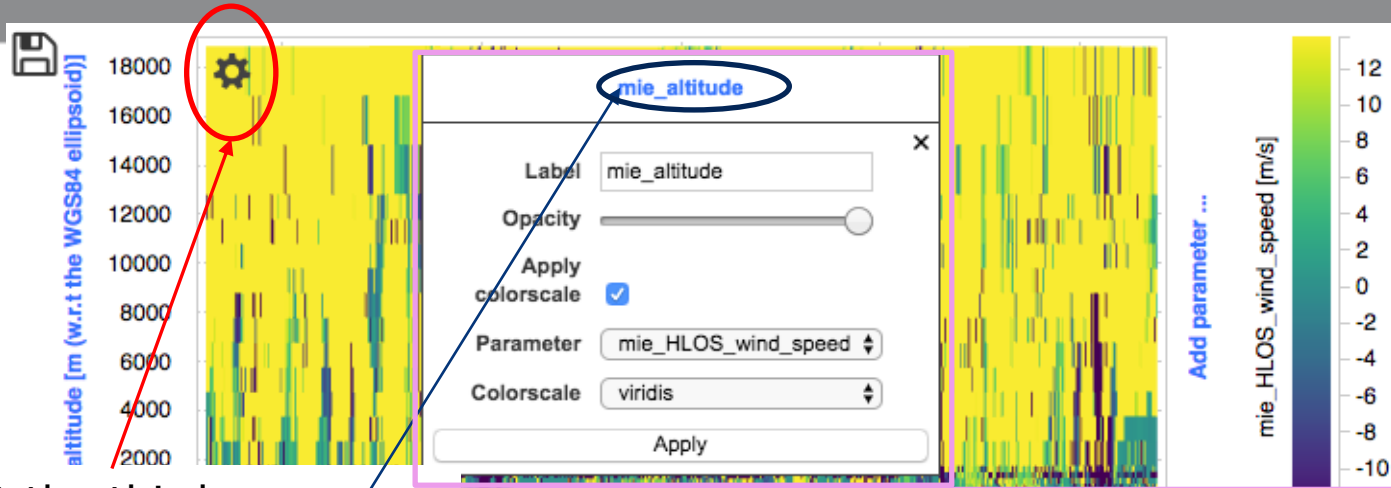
altitude [m (w.r.t the WGS84 ellipsoid)]

18000
16000
14000
12000
10000
8000
6000
4000
2000

mie_altitude

×

Label mie_altitude

Opacity

Apply colorscale

Parameter mie_HLOS_wind_speed

Colorscale viridis

Apply

Add parameter ...

mie_HLOS_wind_speed [m/s]

12
10
8
6
4
2
0
-2
-4
-6
-8
-10